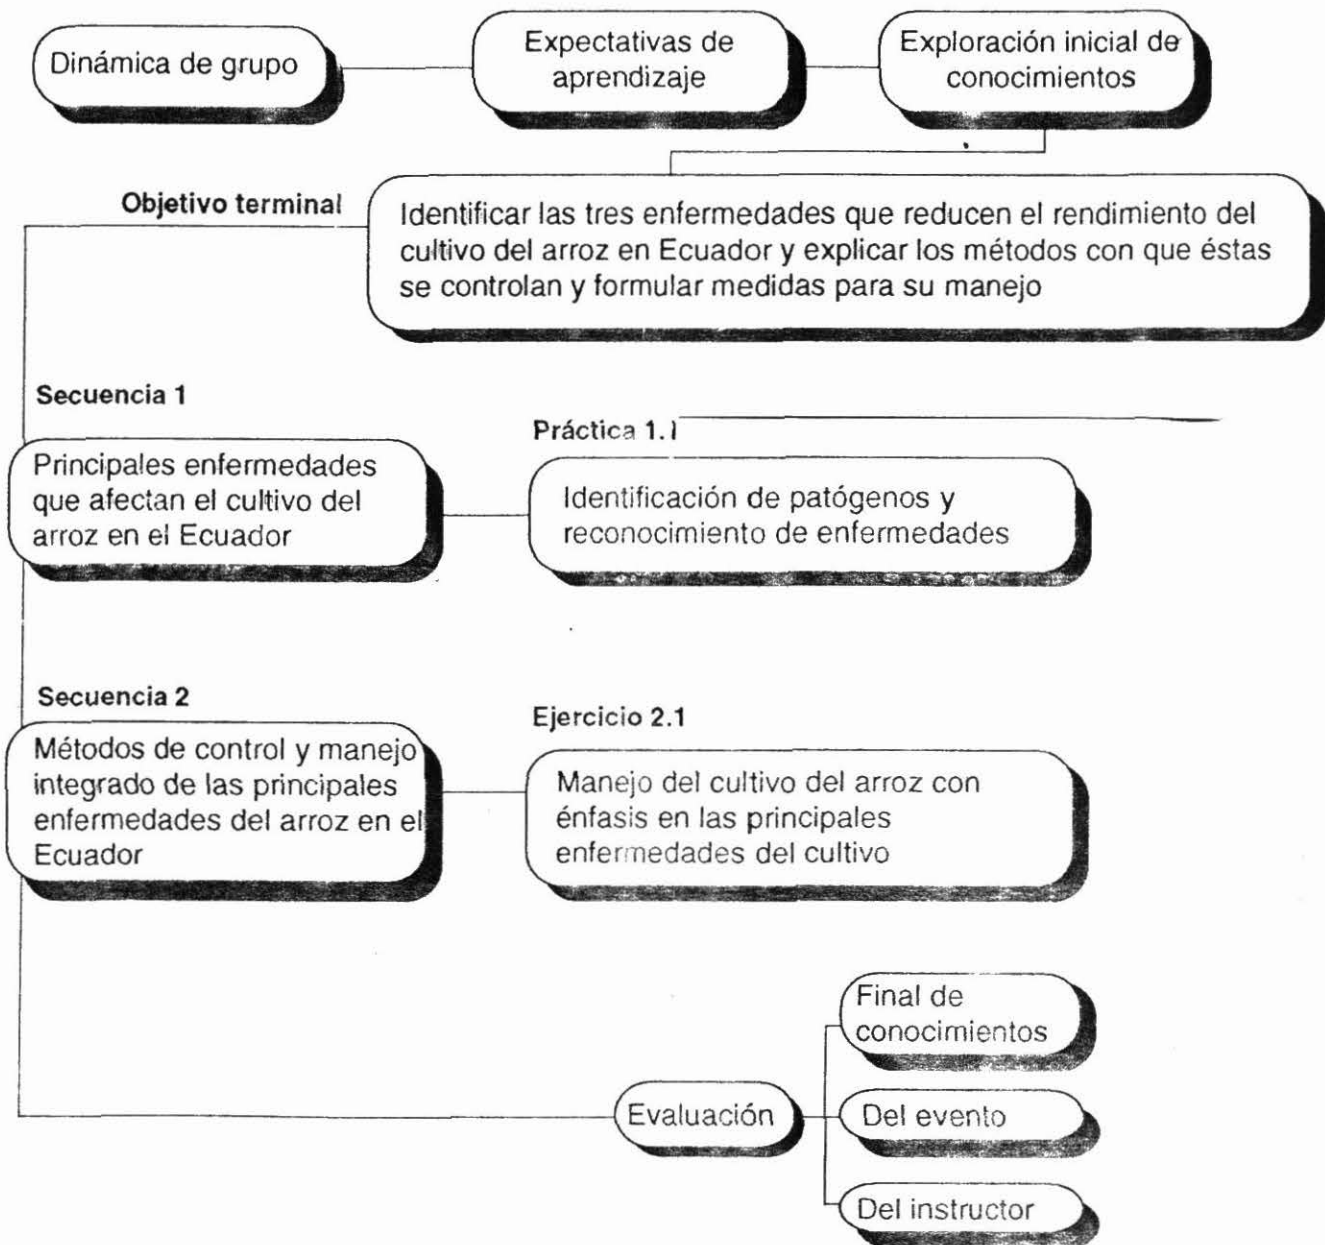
Dinámica de grupo

Expectativas de aprendizaje

Exploración inicial de conocimientos

Objetivo terminal

Identificar las tres enfermedades que reducen el rendimiento del cultivo del arroz en Ecuador y explicar los métodos con que éstas se controlan y formular medidas para su manejo

Secuencia 1

Principales enfermedades que afectan el cultivo del arroz en el Ecuador

Práctica 1.1

Identificación de patógenos y reconocimiento de enfermedades

Secuencia 2

Métodos de control y manejo integrado de las principales enfermedades del arroz en el Ecuador

Ejercicio 2.1

Manejo del cultivo del arroz con énfasis en las principales enfermedades del cultivo

Evaluación

Final de conocimientos

Del evento

Del instructor